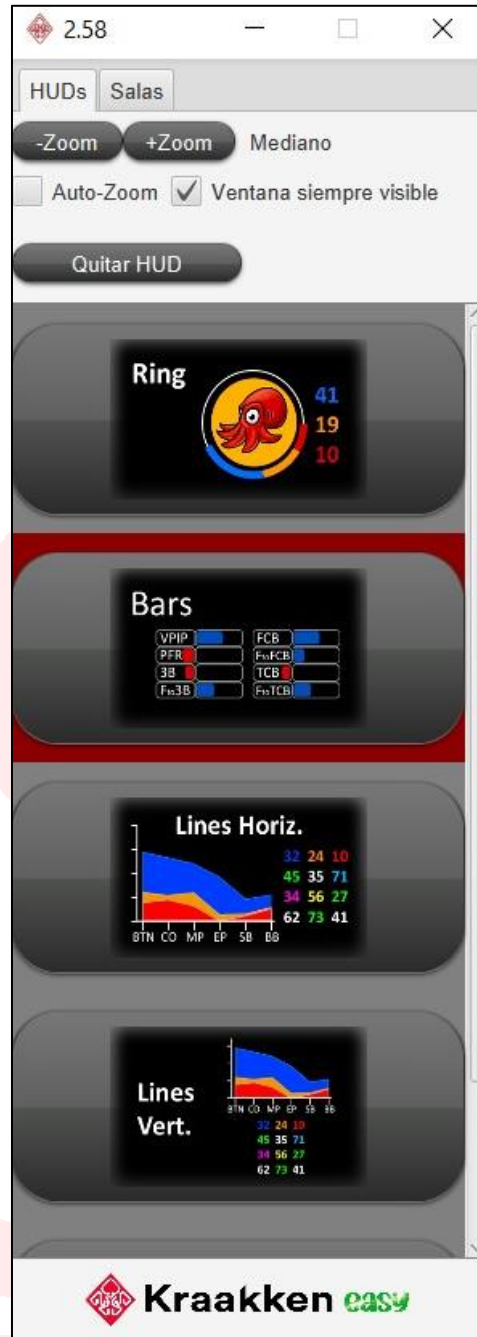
2.58

HUDs Salas

-Zoom +Zoom Mediano

Auto-Zoom Ventana siempre visible

Quitar HUD

Ring
41
19
10

Bars
VPIP
PFR
3B
Fvs3B
FCB
FvsFCB
TCB
FvsTCB

Lines Horiz.
32 24 10
45 35 71
34 56 27
62 73 41
BTN CO MP EP SB BB

Lines Vert.
BTN CO MP EP SB BB
32 24 10
45 35 71
34 56 27
62 73 41

Kraakken easy